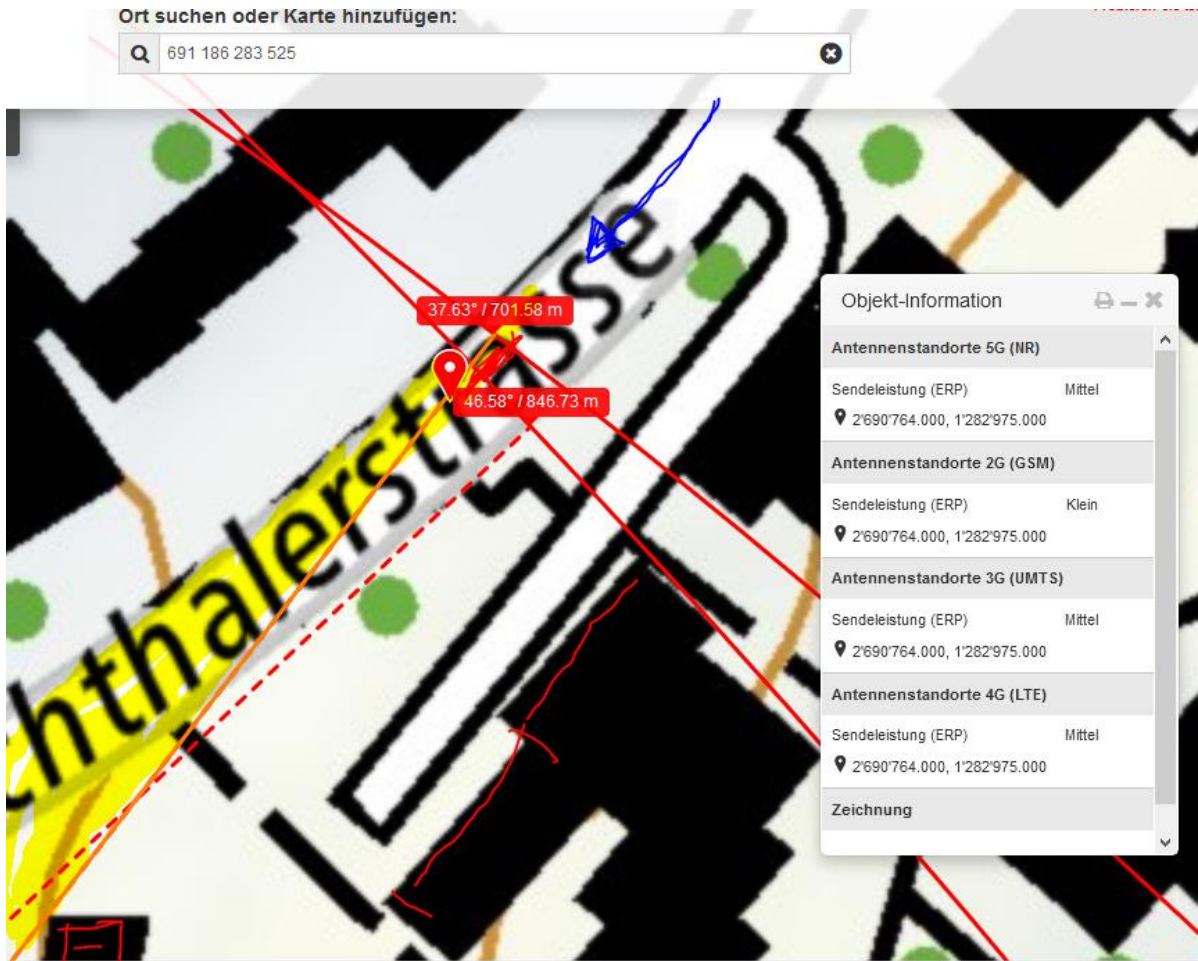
Ort suchen oder Karte hinzufügen:

691 186 283 525

hthalerstrasse

37.63° / 701.58 m

46.58° / 846.73 m

Objekt-Information

Antennenstandorte 5G (NR)

Sendeleistung (ERP) Mittel

2'690'764.000, 1'282'975.000

Antennenstandorte 2G (GSM)

Sendeleistung (ERP) Klein

2'690'764.000, 1'282'975.000

Antennenstandorte 3G (UMTS)

Sendeleistung (ERP) Mittel

2'690'764.000, 1'282'975.000

Antennenstandorte 4G (LTE)

Sendeleistung (ERP) Mittel

2'690'764.000, 1'282'975.000

Zeichnung